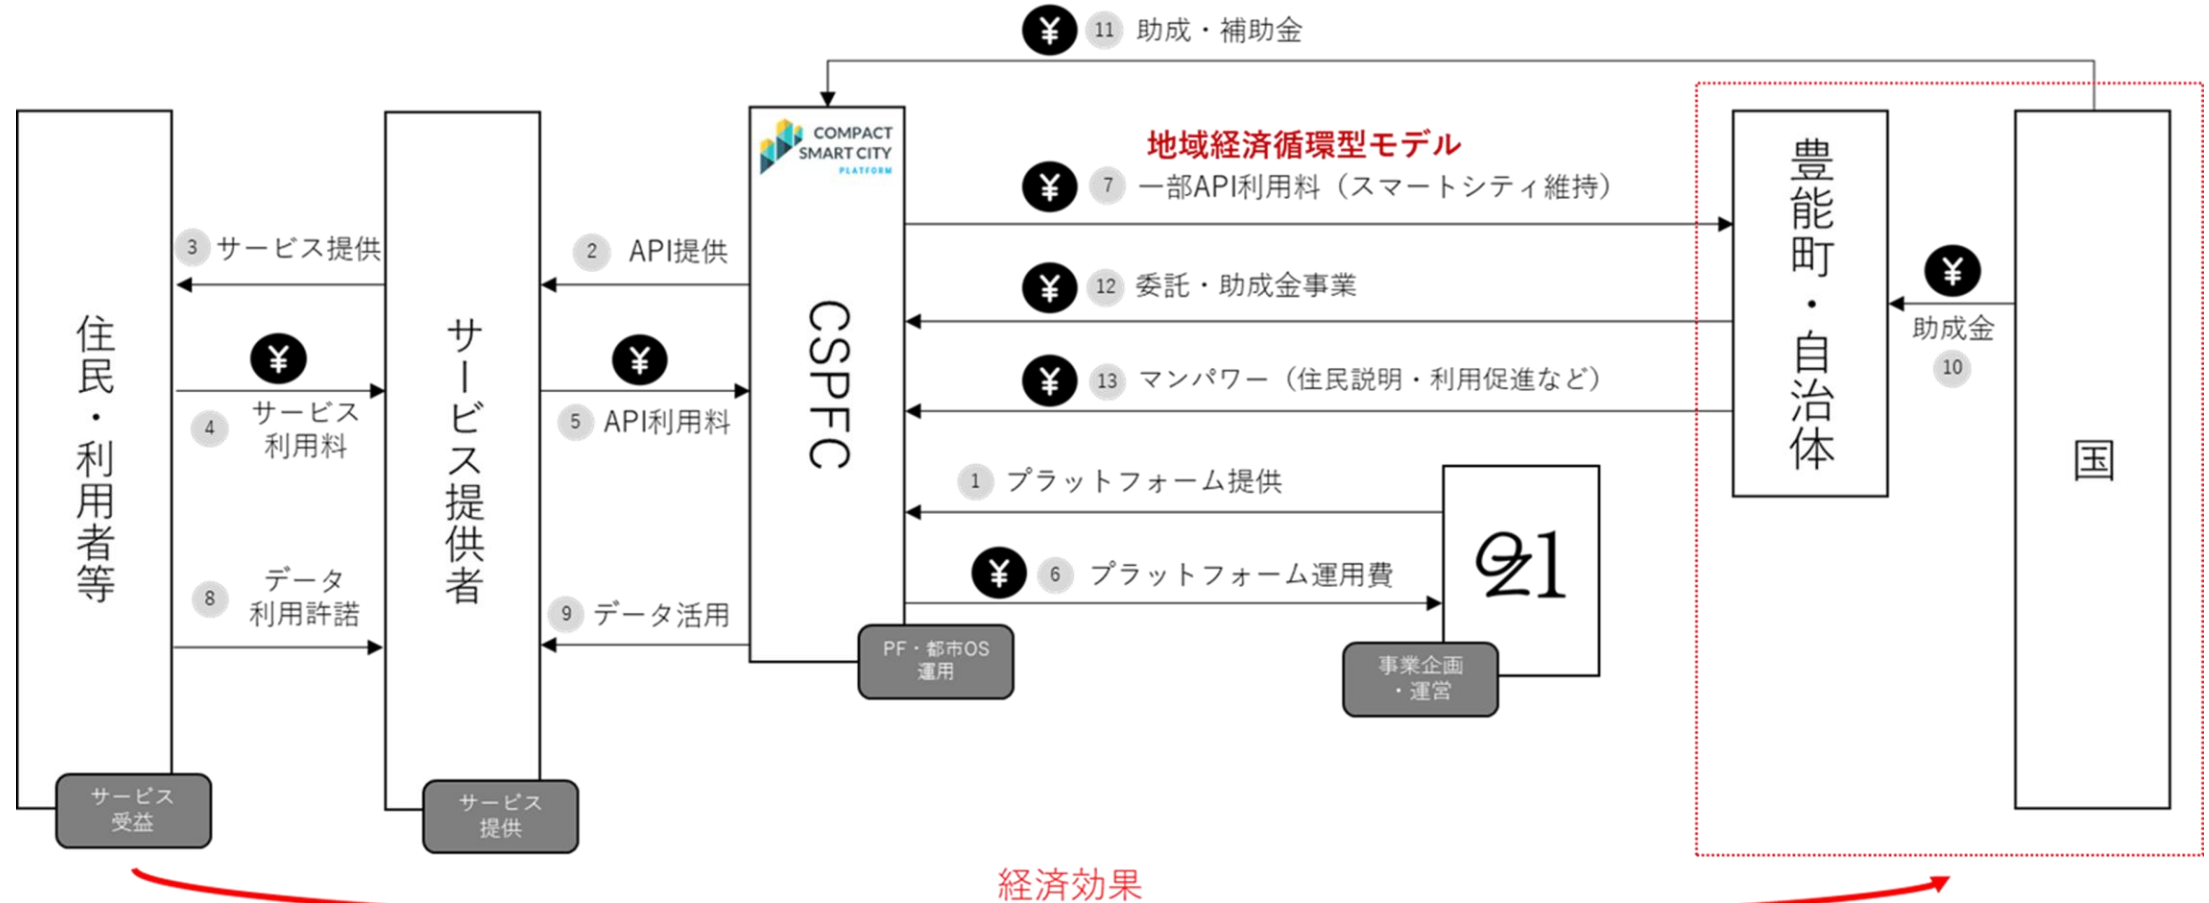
¥ 11 助成・補助金

COMPACT SMART CITY PLATFORM

地域経済循環型モデル

¥ 7 一部API利用料（スマートシティ維持）

3 サービス提供

2 API提供

¥ 12 委託・助成金事業

¥ 13 マンパワー（住民説明・利用促進など）

1 プラットフォーム提供

¥ 6 プラットフォーム運用費

住民・利用者等

¥ 4 サービス利用料

8 データ利用許諾

サービス受益

サービス提供者

¥ 5 API利用料

9 データ活用

サービス提供

CSPFC

PF・都市OS運用

21

事業企画・運営

豊能町・自治体

¥ 助成金 10

国

経済効果